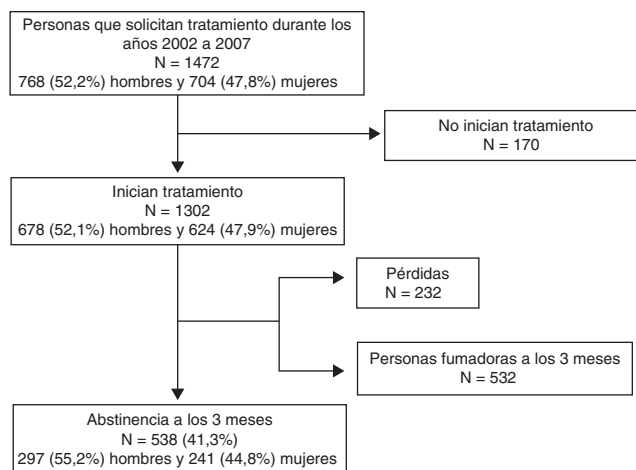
Personas que solicitan tratamiento durante los años 2002 a 2007
N = 1472
768 (52,2%) hombres y 704 (47,8%) mujeres

No inician tratamiento
N = 170

Inician tratamiento
N = 1302
678 (52,1%) hombres y 624 (47,9%) mujeres

Pérdidas
N = 232

Personas fumadoras a los 3 meses
N = 532

Abstinencia a los 3 meses
N = 538 (41,3%)
297 (55,2%) hombres y 241 (44,8%) mujeres